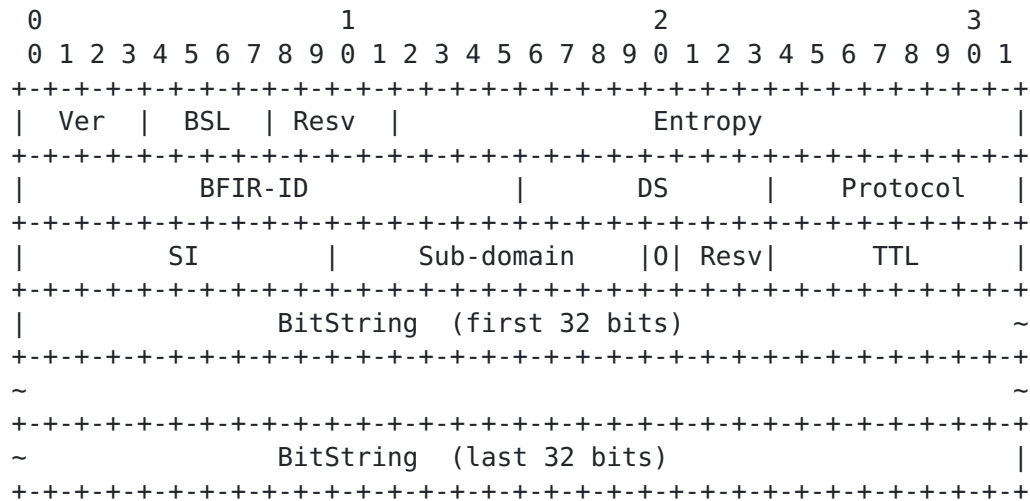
```
 0                   1                   2                   3
 0 1 2 3 4 5 6 7 8 9 0 1 2 3 4 5 6 7 8 9 0 1 2 3 4 5 6 7 8 9 0 1
+-+-+-+-+-+-+-+-+-+-+-+-+-+-+-+-+-+-+-+-+-+-+-+-+-+-+-+-+-+-+-+-+
|  Ver  |  BSL  | Resv  |               Entropy                 |
+-+-+-+-+-+-+-+-+-+-+-+-+-+-+-+-+-+-+-+-+-+-+-+-+-+-+-+-+-+-+-+-+
|          BFIR-ID              |      DS       |   Protocol    |
+-+-+-+-+-+-+-+-+-+-+-+-+-+-+-+-+-+-+-+-+-+-+-+-+-+-+-+-+-+-+-+-+
|        SI         |     Sub-domain    |O| Resv|      TTL      |
+-+-+-+-+-+-+-+-+-+-+-+-+-+-+-+-+-+-+-+-+-+-+-+-+-+-+-+-+-+-+-+-+
|             BitString  (first 32 bits)                        ~
+-+-+-+-+-+-+-+-+-+-+-+-+-+-+-+-+-+-+-+-+-+-+-+-+-+-+-+-+-+-+-+-+
~                                                               ~
+-+-+-+-+-+-+-+-+-+-+-+-+-+-+-+-+-+-+-+-+-+-+-+-+-+-+-+-+-+-+-+-+
~             BitString  (last 32 bits)                         |
+-+-+-+-+-+-+-+-+-+-+-+-+-+-+-+-+-+-+-+-+-+-+-+-+-+-+-+-+-+-+-+-+
```